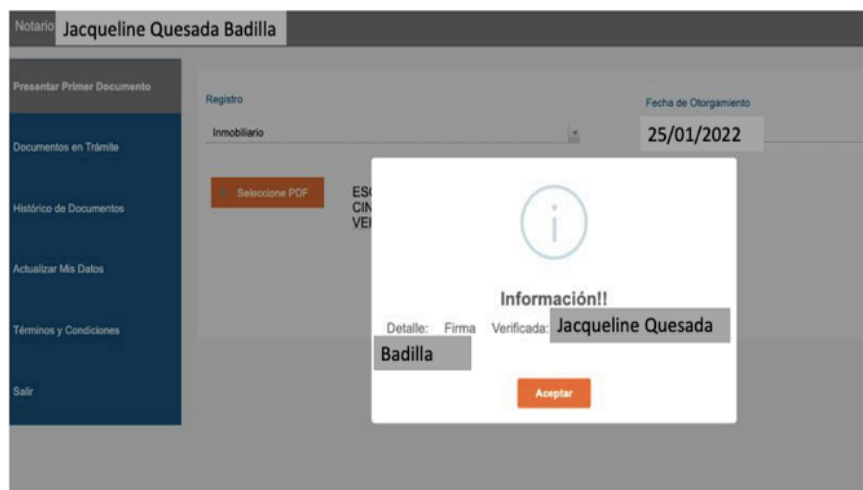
Notario Jacqueline Quesada Badilla

Presentar Primer Documento

Documentos en Trámite

Histórico de Documentos

Actualizar Mis Datos

Términos y Condiciones

Salir

Registro

Inmobiliario

Fecha de Otorgamiento

25/01/2022

Seleccione PDF

ESC
CIN
VEI

Información!!

Detalle: Firma Verificada: Jacqueline Quesada Badilla

Aceptar